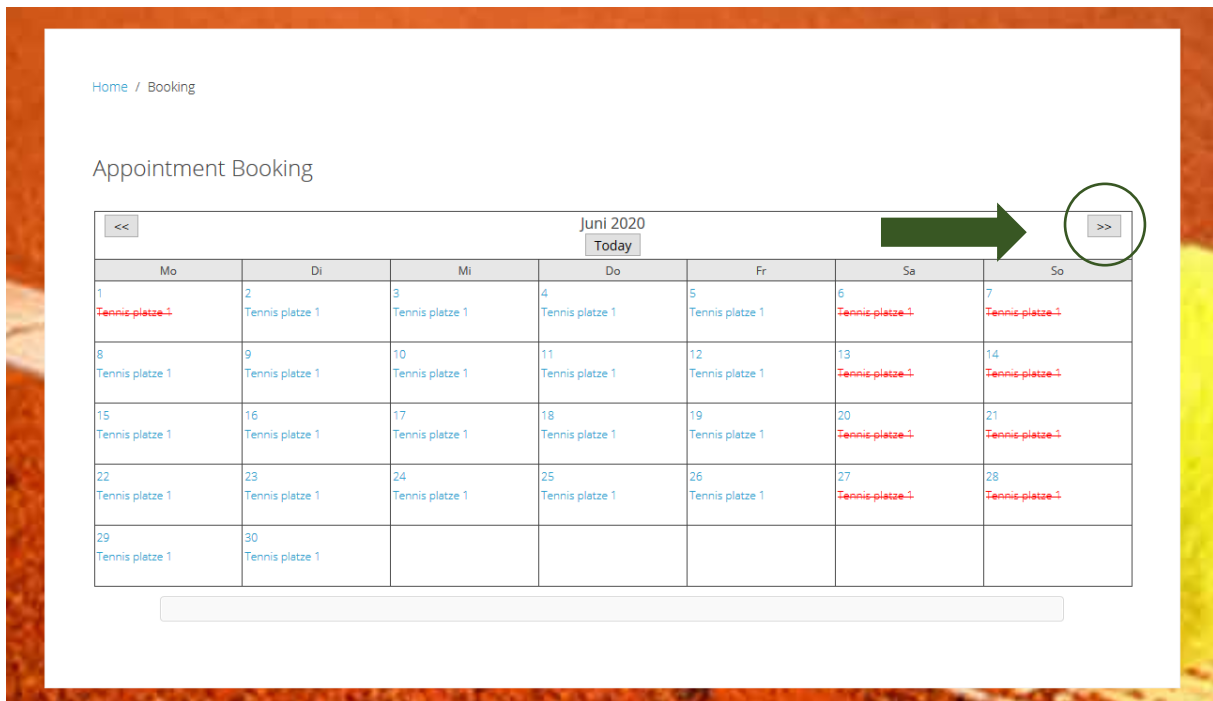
Home / Booking

Appointment Booking

<<

Juni 2020

Today

>>

| Mo | Di | Mi | Do | Fr | Sa | So |
|---|---|---|---|---|---|---|
| 1 ~~Tennis platze 1~~ | 2 Tennis platze 1 | 3 Tennis platze 1 | 4 Tennis platze 1 | 5 Tennis platze 1 | 6 ~~Tennis platze 1~~ | 7 ~~Tennis platze 1~~ |
| 8 Tennis platze 1 | 9 Tennis platze 1 | 10 Tennis platze 1 | 11 Tennis platze 1 | 12 Tennis platze 1 | 13 ~~Tennis platze 1~~ | 14 ~~Tennis platze 1~~ |
| 15 Tennis platze 1 | 16 Tennis platze 1 | 17 Tennis platze 1 | 18 Tennis platze 1 | 19 Tennis platze 1 | 20 ~~Tennis platze 1~~ | 21 ~~Tennis platze 1~~ |
| 22 Tennis platze 1 | 23 Tennis platze 1 | 24 Tennis platze 1 | 25 Tennis platze 1 | 26 Tennis platze 1 | 27 ~~Tennis platze 1~~ | 28 ~~Tennis platze 1~~ |
| 29 Tennis platze 1 | 30 Tennis platze 1 | | | | | |